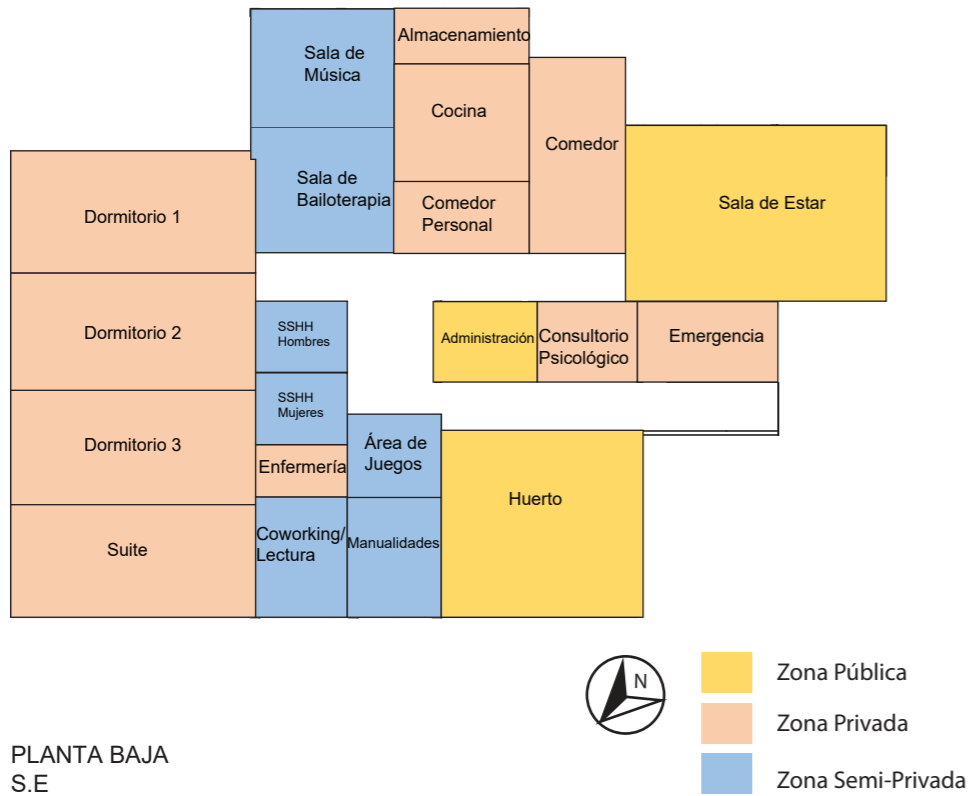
Sala de Música

Almacenamiento

Cocina

Comedor

Sala de Bailoterapia

Comedor Personal

Sala de Estar

Dormitorio 1

Dormitorio 2

SSHH Hombres

Administración

Consultorio Psicológico

Emergencia

SSHH Mujeres

Dormitorio 3

Área de Juegos

Enfermería

Huerto

Suite

Coworking/ Lectura

Manualidades

N

Zona Pública

Zona Privada

Zona Semi-Privada

PLANTA BAJA
S.E